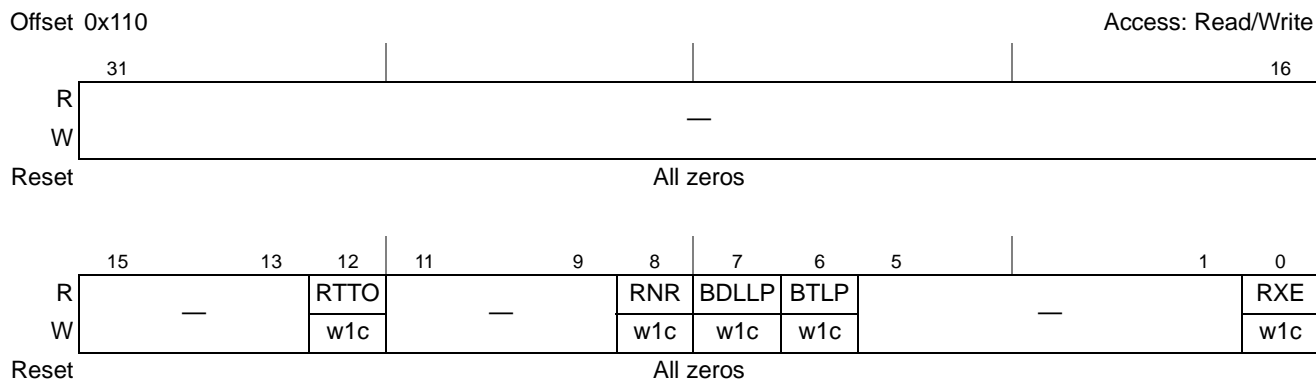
Offset 0x110

Access: Read/Write

| | 31 | | | 16 |
|---|---|---|---|---|
| R | — | | | |
| W | | | | |
| Reset | All zeros | | | |

| | 15 | 13 | 12 | 11 | 9 | 8 | 7 | 6 | 5 | 1 | 0 |
|---|---|---|---|---|---|---|---|---|---|---|---|
| R | — | | RTTO | — | | RNR | BDLLP | BTLP | — | | RXE |
| W | | | w1c | | | w1c | w1c | w1c | | | w1c |
| Reset | All zeros | | | | | | | | | | |